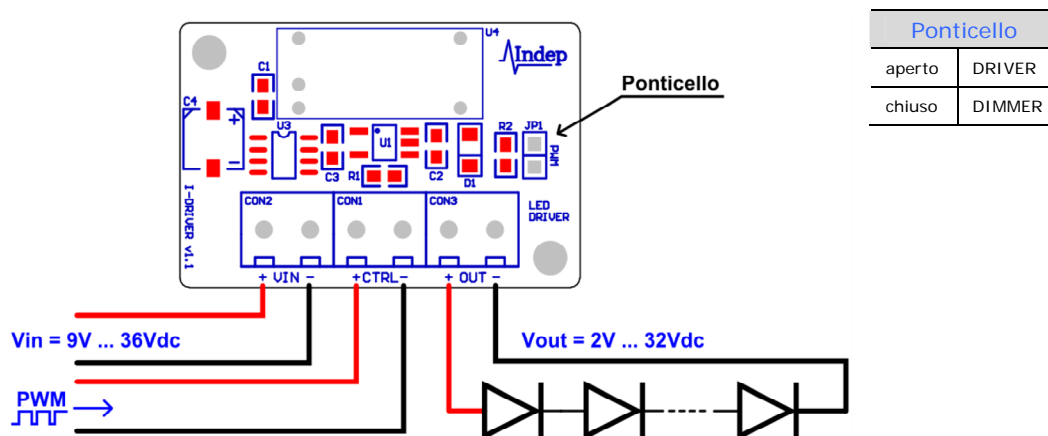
U4
Indep
C1
C4
+
−
U3
C3
U1
R1
C2
D1
R2
JP1
PWM
I-DRIVER v1.1
CON2
CON1
CON3
LED DRIVER
+ VIN −
+CTRL−
+ OUT −

Ponticello

Vin = 9V ... 36Vdc
Vout = 2V ... 32Vdc
PWM

| Ponticello | |
|---|---|
| aperto | DRIVER |
| chiuso | DIMMER |